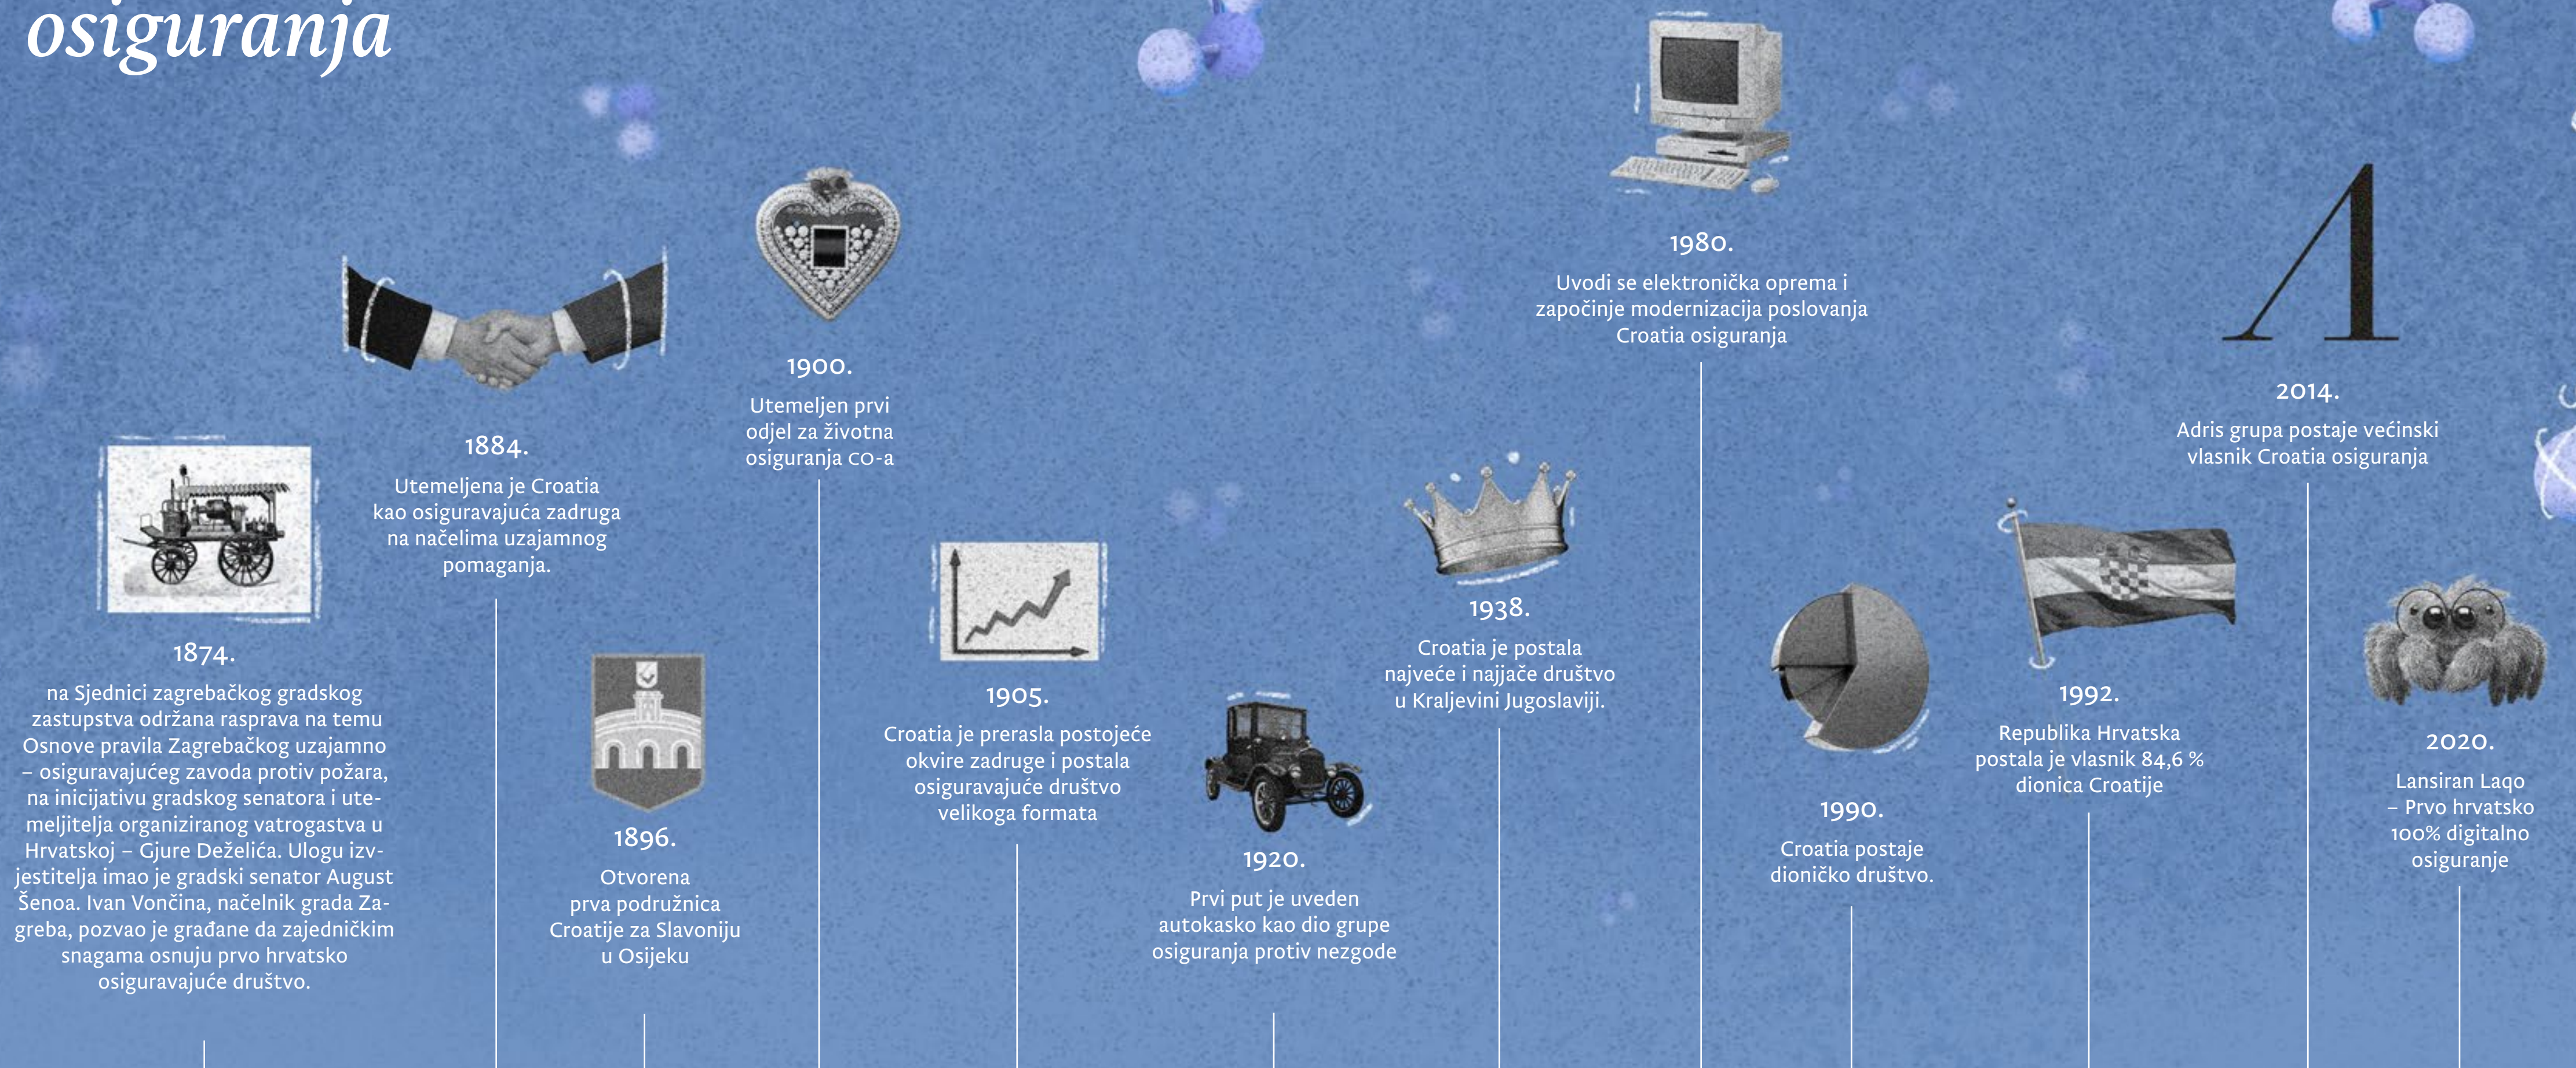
osiguranja

1874.
na Sjednici zagrebačkog gradskog zastupstva održana rasprava na temu Osnove pravila Zagrebačkog uzajamno – osiguravajućeg zavoda protiv požara, na inicijativu gradskog senatora i utemeljitelja organiziranog vatrogastva u Hrvatskoj – Gjure Deželića. Ulogu izvjestitelja imao je gradski senator August Šenoa. Ivan Vončina, načelnik grada Zagreba, pozvao je građane da zajedničkim snagama osnuju prvo hrvatsko osiguravajuće društvo.

1884.
Utemeljena je Croatia kao osiguravajuća zadruga na načelima uzajamnog pomaganja.

1896.
Otvorena prva podružnica Croatije za Slavoniju u Osijeku

1900.
Utemeljen prvi odjel za životna osiguranja CO-a

1905.
Croatia je prerasla postojeće okvire zadruge i postala osiguravajuće društvo velikoga formata

1920.
Prvi put je uveden autokasko kao dio grupe osiguranja protiv nezgode

1938.
Croatia je postala najveće i najjače društvo u Kraljevini Jugoslaviji.

1980.
Uvodi se elektronička oprema i započinje modernizacija poslovanja Croatia osiguranja

1990.
Croatia postaje dioničko društvo.

1992.
Republika Hrvatska postala je vlasnik 84,6 % dionica Croatije

2014.
Adris grupa postaje većinski vlasnik Croatia osiguranja

2020.
Lansiran Laqo – Prvo hrvatsko 100% digitalno osiguranje